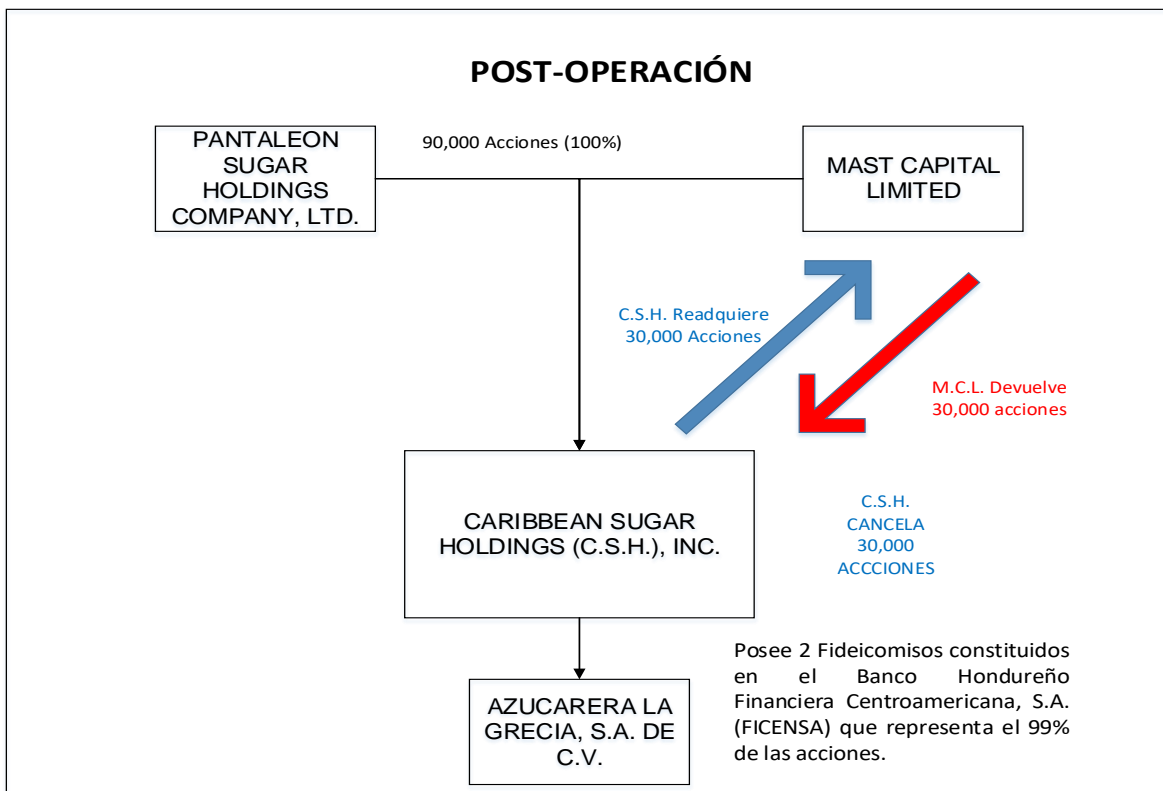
POST-OPERACIÓN

PANTALEON SUGAR HOLDINGS COMPANY, LTD.

90,000 Acciones (100%)

MAST CAPITAL LIMITED

C.S.H. Readquiere 30,000 Acciones

M.C.L. Devuelve 30,000 acciones

CARIBBEAN SUGAR HOLDINGS (C.S.H.), INC.

C.S.H. CANCELA 30,000 ACCCIONES

Posee 2 Fideicomisos constituidos en el Banco Hondureño Financiera Centroamericana, S.A. (FICENSA) que representa el 99% de las acciones.

AZUCARERA LA GRECIA, S.A. DE C.V.